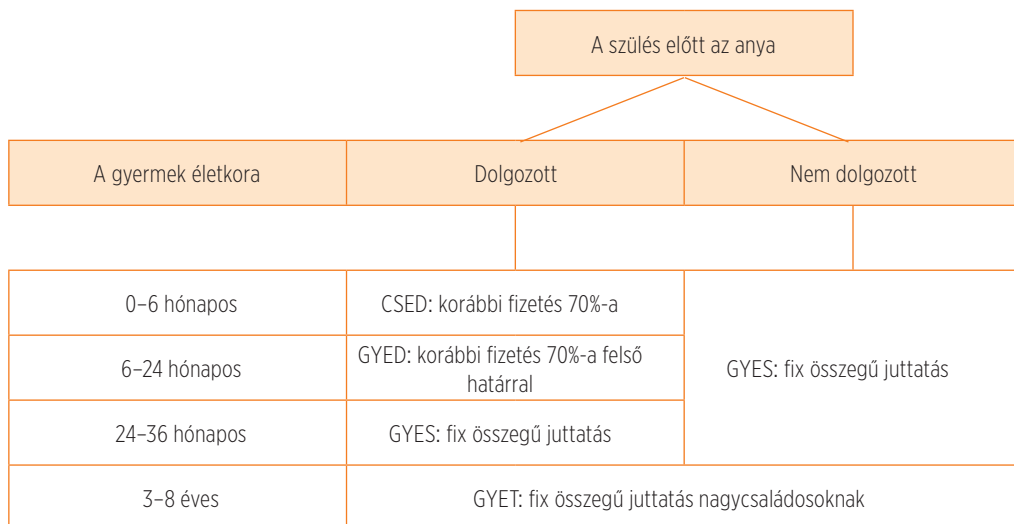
A szülés előtt az anya

| A gyermek életkora | Dolgozott | Nem dolgozott |
|---|---|---|
| 0–6 hónapos | CSED: korábbi fizetés 70%-a | GYES: fix összegű juttatás |
| 6–24 hónapos | GYED: korábbi fizetés 70%-a felső határral | |
| 24–36 hónapos | GYES: fix összegű juttatás | |
| 3–8 éves | GYET: fix összegű juttatás nagycsaládosoknak | |